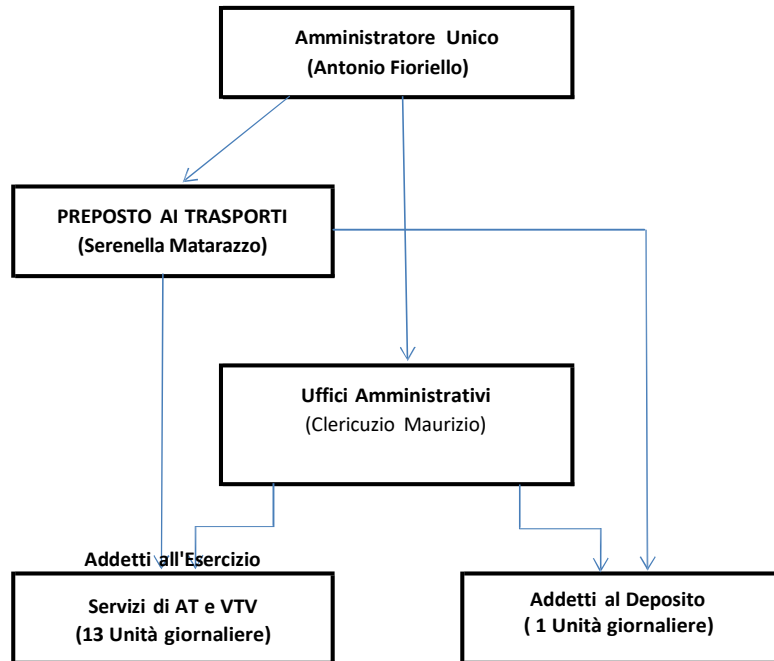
Amministratore Unico
(Antonio Fioriello)

PREPOSTO AI TRASPORTI
(Serenella Matarazzo)

Uffici Amministrativi
(Clericuzio Maurizio)

Addetti all'Esercizio

Servizi di AT e VTV
(13 Unità giornaliere)

Addetti al Deposito
( 1 Unità giornaliere)